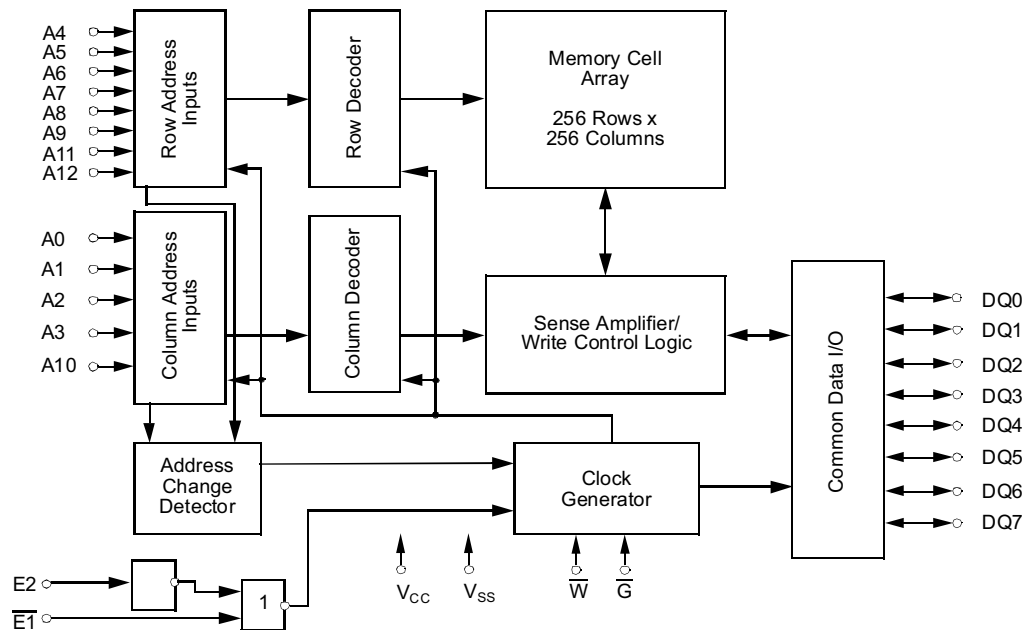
A4
A5
A6
A7
A8
A9
A11
A12

Row Address Inputs

Row Decoder

Memory Cell Array

256 Rows x 256 Columns

A0
A1
A2
A3
A10

Column Address Inputs

Column Decoder

Sense Amplifier/ Write Control Logic

Common Data I/O

DQ0
DQ1
DQ2
DQ3
DQ4
DQ5
DQ6
DQ7

Address Change Detector

Clock Generator

E2
$\overline{E1}$

1

$V_{CC}$
$V_{SS}$
$\overline{W}$
$\overline{G}$